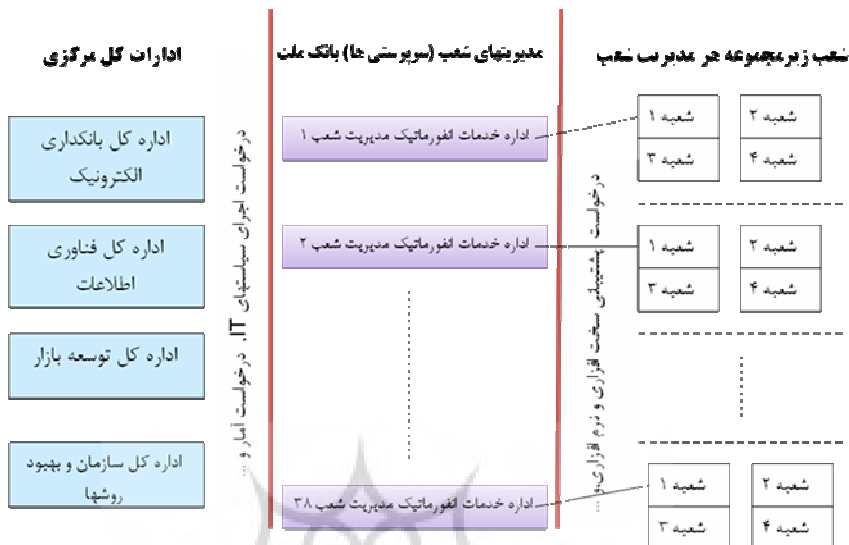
ادارات کل مرکزی

مدیریتهای شعب (سوپرستی ها) بانک ملت

شعب زیرمجموعه هر مدیریت شعب

اداره کل بانکداری الکترونیک

اداره کل فناوری اطلاعات

اداره کل توسعه بازار

اداره کل سازمان و بهبود روشها

درخواست اجرای سیاستهای IT، درخواست آمار و ...

اداره خدمات انفورماتیک مدیریت شعب ۱

اداره خدمات انفورماتیک مدیریت شعب ۲

اداره خدمات انفورماتیک مدیریت شعب ۳۸

درخواست پشتیبانی سخت افزاری و نرم افزاری و ...

| شعبه ۱ | شعبه ۲ |
|---|---|
| شعبه ۳ | شعبه ۴ |

| شعبه ۱ | شعبه ۲ |
|---|---|
| شعبه ۳ | شعبه ۴ |

| شعبه ۱ | شعبه ۲ |
|---|---|
| شعبه ۳ | شعبه ۴ |